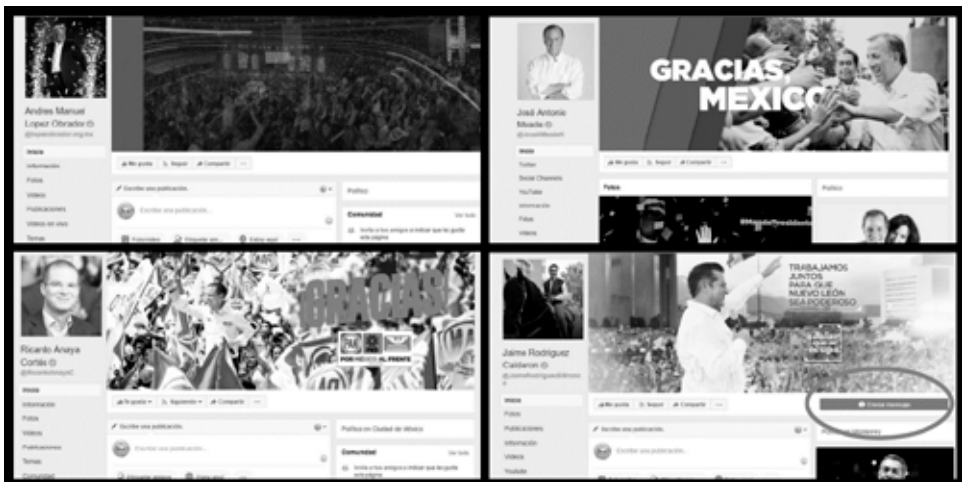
Andres Manuel Lopez Obrador
@lopezobrador.org.mx

Inicio
Información
Fotos
Videos
Publicaciones
Videos en vivo
Temas

Me gusta
Seguir
Compartir

Escribe una publicación...
Escribe una publicación...
Político
Comunidad
Ver todo
Invita a tus amigos a indicar que les gusta esta página

José Antonio Meade
@JoseAMeadeK

Inicio
Twitter
Social Channels
YouTube
Información
Fotos
Videos

Me gusta
Seguir
Compartir

GRACIAS, MEXICO

Fotos
Político

Ricardo Anaya Cortés
@RicardoAnayaC

Inicio
Información
Fotos
Videos
Publicaciones
Temas
Comunidad

Te gusta
Siguiendo
Compartir

GRACIAS
POR MÉXICO AL FRENTE

Escribe una publicación...
Escribe una publicación...
Político en Ciudad de México
Comunidad
Ver todo
Invita a tus amigos a indicar que les gusta esta página

Jaime Rodriguez Calderon

Inicio
Fotos
Publicaciones
Información
Videos
Youtube

Me gusta
Seguir
Compartir

TRABAJAMOS JUNTOS PARA QUE NUEVO LEÓN SEA PODEROSO

Enviar mensaje

Escribe una publicación...
Escribe una publicación...